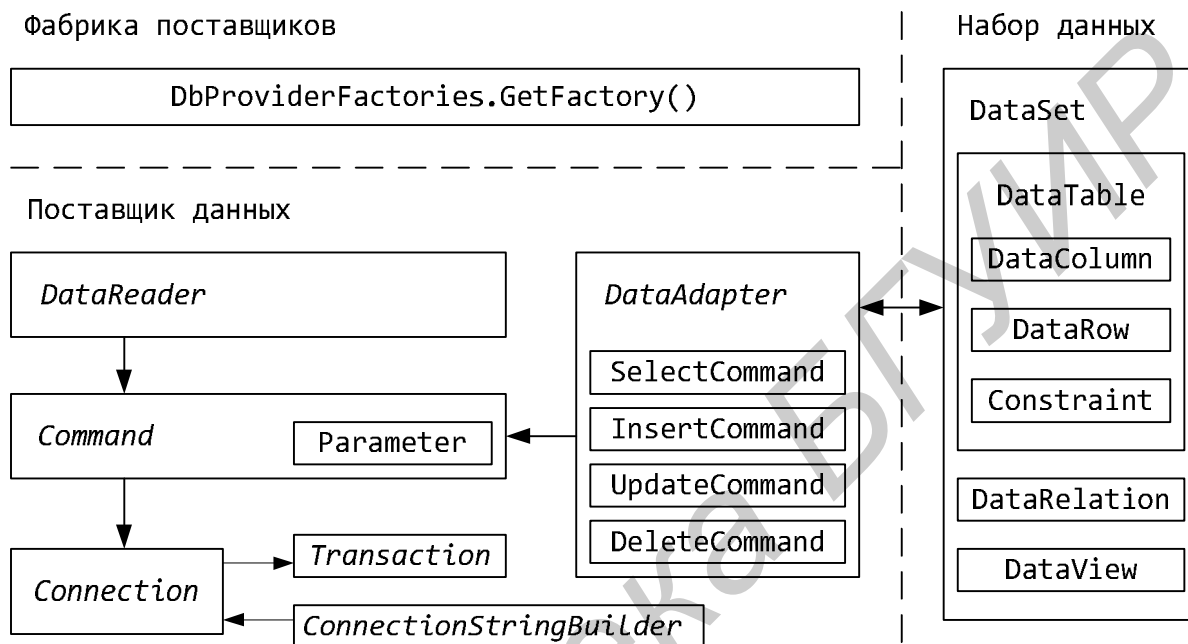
Фабрика поставщиков

DbProviderFactories.GetFactory()

Набор данных

DataSet

DataTable

DataColumn

DataRow

Constraint

DataRelation

DataView

Поставщик данных

DataReader

DataAdapter

SelectCommand

InsertCommand

UpdateCommand

DeleteCommand

Command

Parameter

Connection

Transaction

ConnectionStringBuilder

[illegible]ка БГУИР